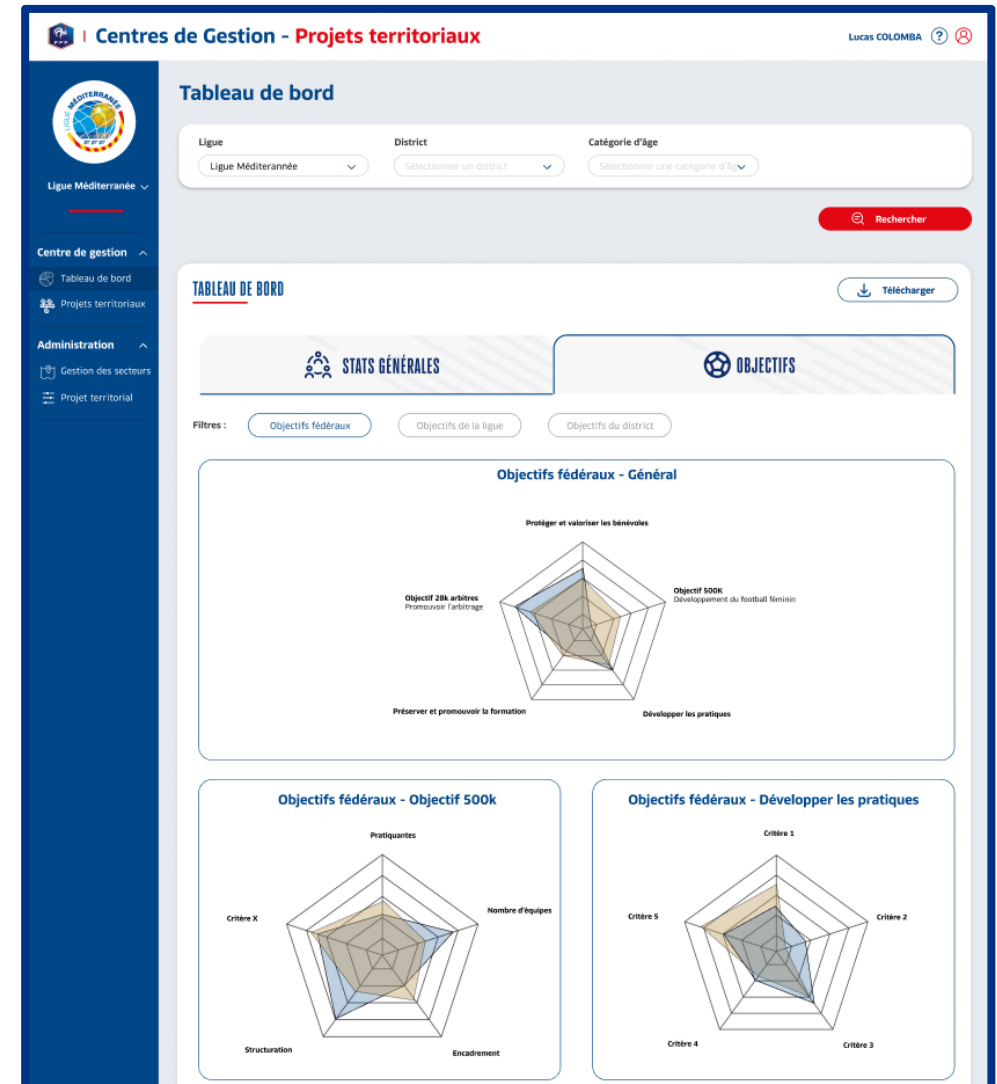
Centres de Gestion - Projets territoriaux

Lucas COLOMBA

LIGUE MÉDITERRANÉE FFF

Ligue Méditerranée

Centre de gestion

Tableau de bord

Projets territoriaux

Administration

Gestion des secteurs

Projet territorial

Tableau de bord

Ligue
Ligue Méditerannée

District
Sélectionner un district

Catégorie d'âge
Sélectionner une catégorie d'âge

Rechercher

TABLEAU DE BORD

Télécharger

STATS GÉNÉRALES

OBJECTIFS

Filtres :

Objectifs fédéraux

Objectifs de la ligue

Objectifs du district

Objectifs fédéraux - Général

Protéger et valoriser les bénévoles

Objectif 500K
Développement du football féminin

Développer les pratiques

Préserver et promouvoir la formation

Objectif 28k arbitres
Promouvoir l'arbitrage

Objectifs fédéraux - Objectif 500k

Pratiquantes

Nombre d'équipes

Encadrement

Structuration

Critère X

Objectifs fédéraux - Développer les pratiques

Critère 1

Critère 2

Critère 3

Critère 4

Critère 5